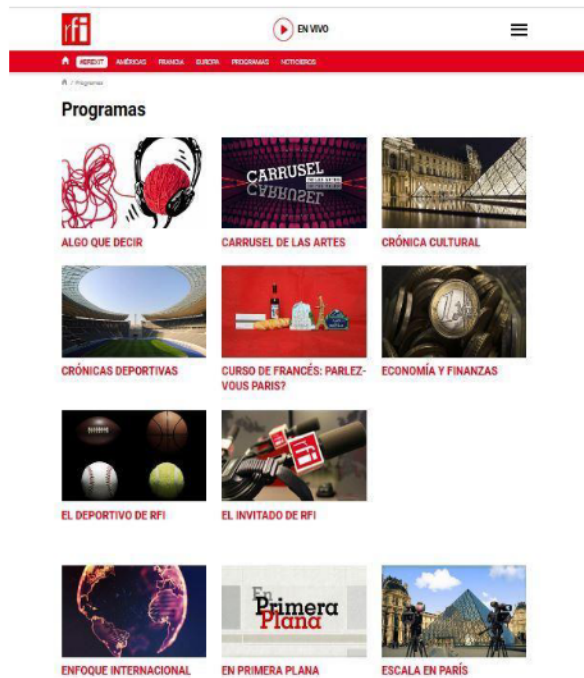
rfi

EN VIVO

APRENDIT AMÉRICAS FRANCIA EUROPA PROGRAMAS NOTICIEROS

/ Programas

Programas

CARRUSEL

ALGO QUE DECIR

CARRUSEL DE LAS ARTES

CRÓNICA CULTURAL

CRÓNICAS DEPORTIVAS

CURSO DE FRANCÉS: PARLEZ-VOUS PARIS?

ECONOMÍA Y FINANZAS

EL DEPORTIVO DE RFI

EL INVITADO DE RFI

En Primera Plana

ENFOQUE INTERNACIONAL

EN PRIMERA PLANA

ESCALA EN PARÍS